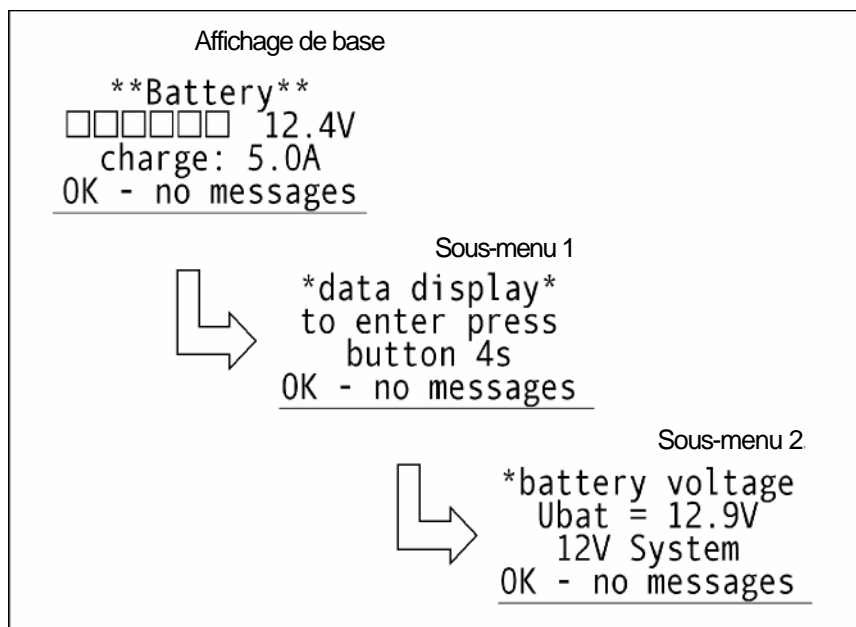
Affichage de base

\*\*Battery\*\*
□□□□□□ 12.4V
charge: 5.0A
OK - no messages

Sous-menu 1

\*data display\*
to enter press
button 4s
OK - no messages

Sous-menu 2.

\*battery voltage
Ubat = 12.9V
12V System
OK - no messages